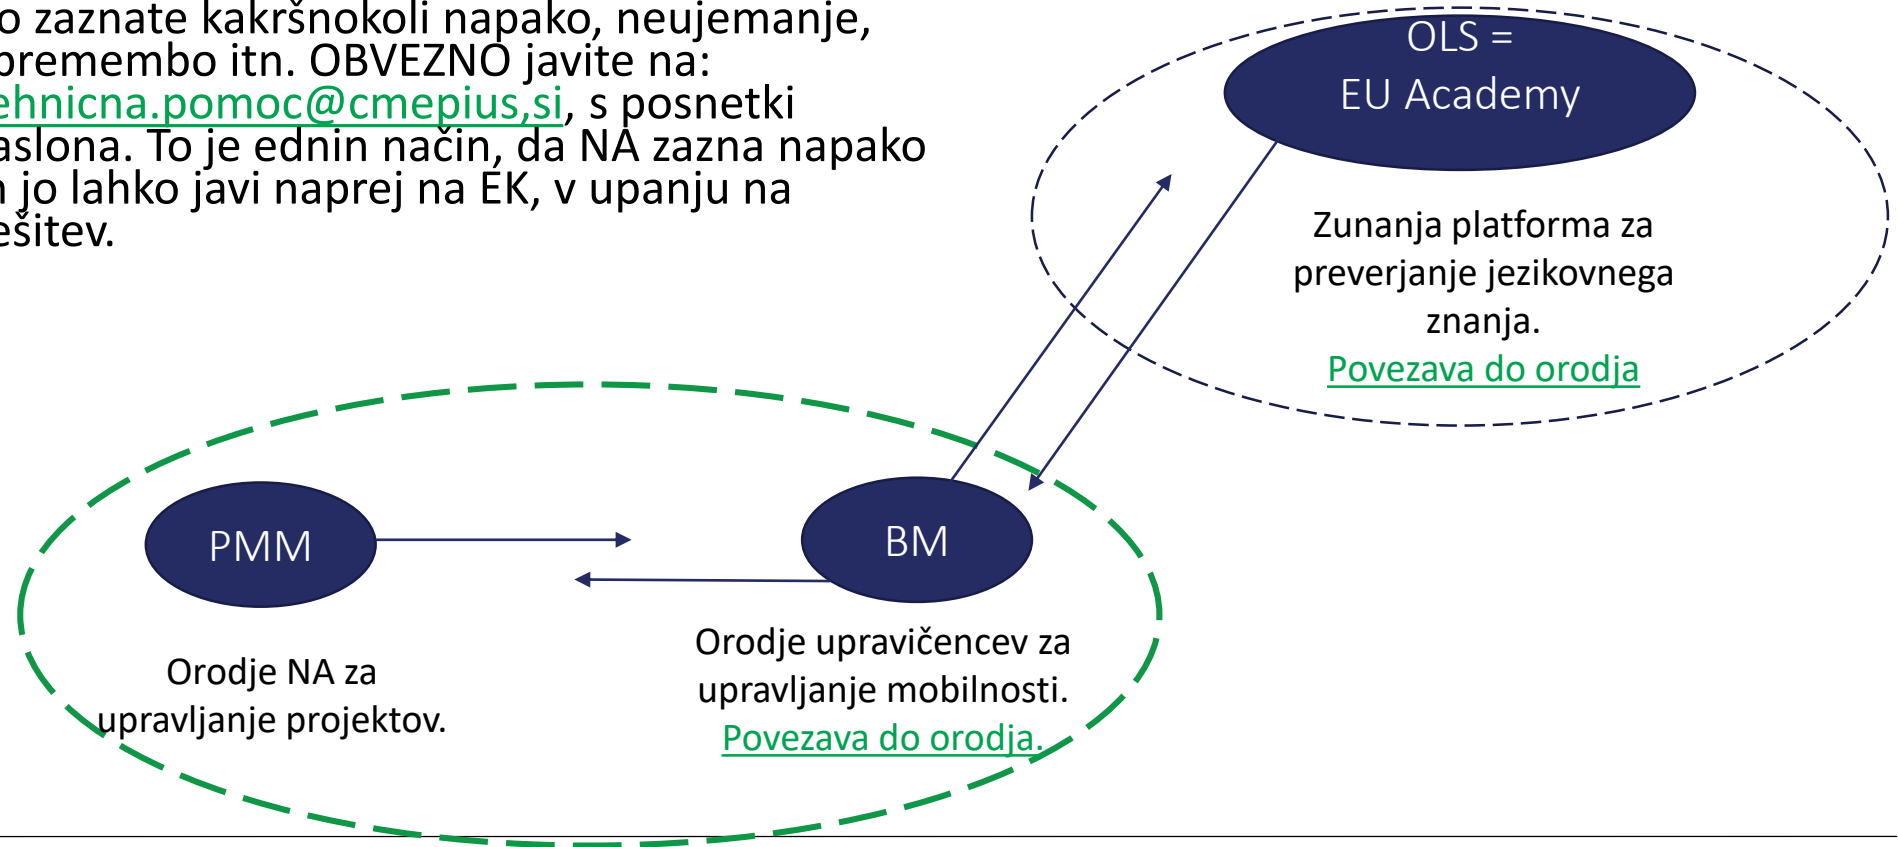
o zaznate kakršnokoli napako, neujemanje, premembo itn. OBVEZNO javite na: ehnicna.pomoc@cmepius,si, s posnetki aslona. To je ednin način, da NA zazna napako n jo lahko javi naprej na EK, v upanju na ešitev.

OLS = EU Academy

Zunanja platforma za preverjanje jezikovnega znanja.
Povezava do orodja

PMM

Orodje NA za upravljanje projektov.

BM

Orodje upravičencev za upravljanje mobilnosti.
Povezava do orodja.